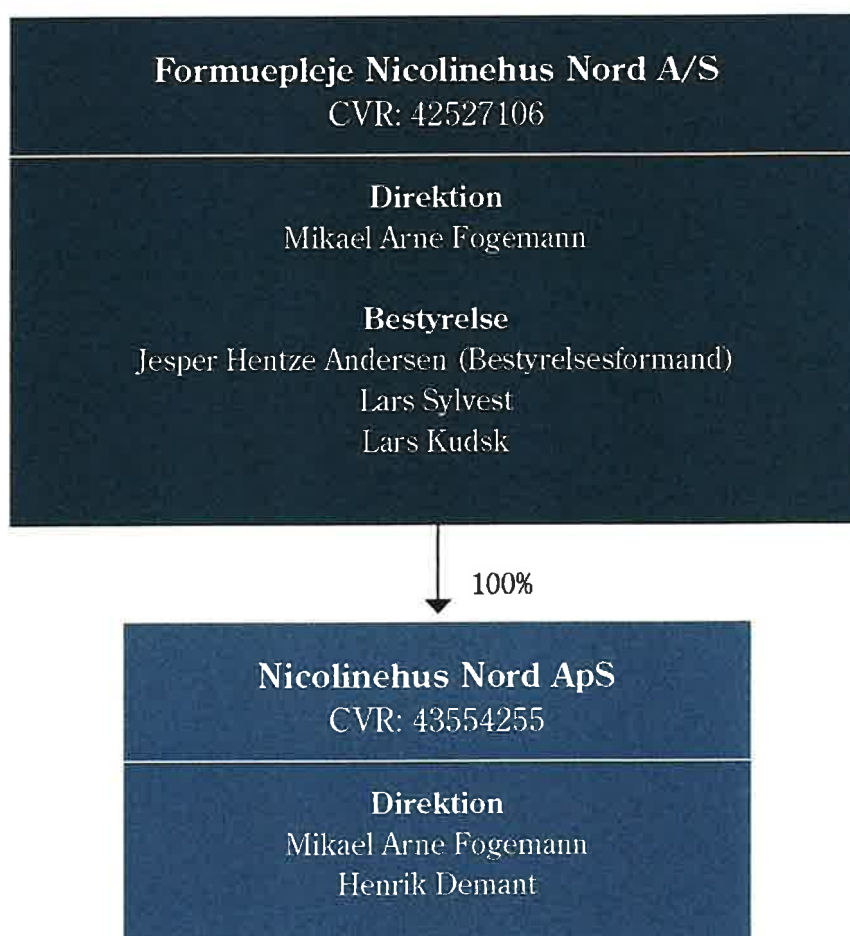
Formuepleje Nicolinehus Nord A/S
CVR: 42527106

Direktion
Mikael Arne Fogemann

Bestyrelse
Jesper Hentze Andersen (Bestyrelsesformand)
Lars Sylvest
Lars Kudsk

100%

Nicolinehus Nord ApS
CVR: 43554255

Direktion
Mikael Arne Fogemann
Henrik Demant